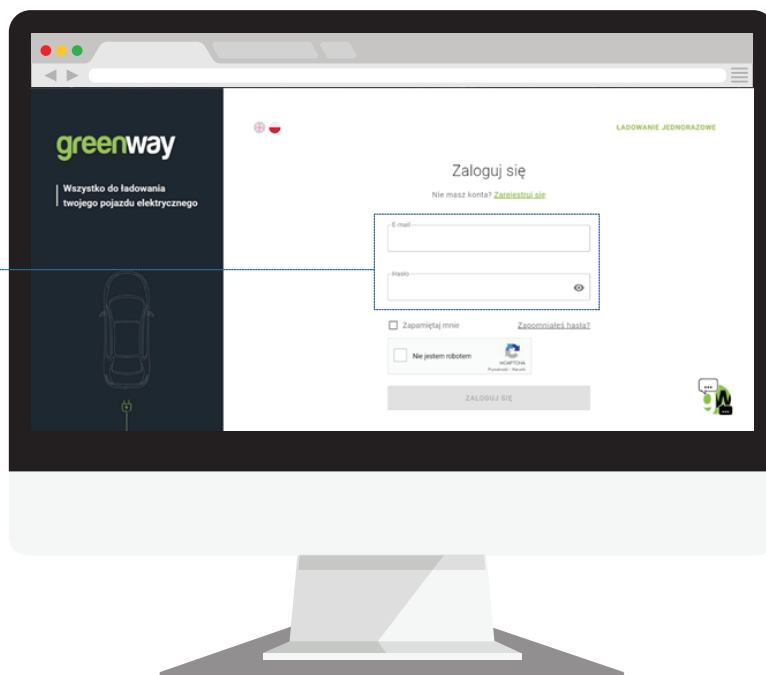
greenway

Wszystko do ładowania twojego pojazdu elektrycznego

ŁADOWANIE JEDNORAZOWE

Zaloguj się

Nie masz konta? Zarejestruj się

E-mail

Hasło

Zapamiętaj mnie

Zapomniałeś hasła?

Nie jestem robotem

reCAPTCHA
Prywatność - Warunki

ZALOGUJ SIĘ